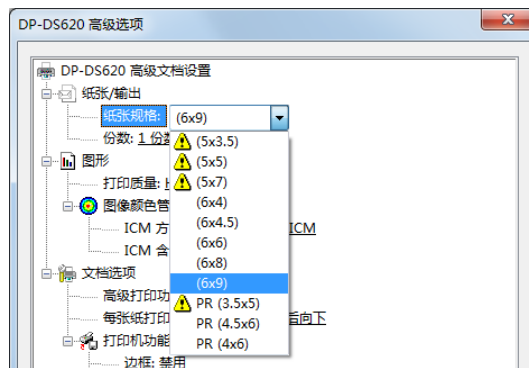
DP-DS620 高级选项

DP-DS620 高级文档设置
纸张/输出
纸张规格: (6x9)
份数: 1 份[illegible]
图形
打印质量: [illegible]
图像颜色管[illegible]
ICM 方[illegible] ICM
ICM 含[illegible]
文档选项
高级打印功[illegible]
每张纸打印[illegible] 后向下
打印机功能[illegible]
边框: 禁用

(5x3.5)
(5x5)
(5x7)
(6x4)
(6x4.5)
(6x6)
(6x8)
(6x9)
PR (3.5x5)
PR (4.5x6)
PR (4x6)